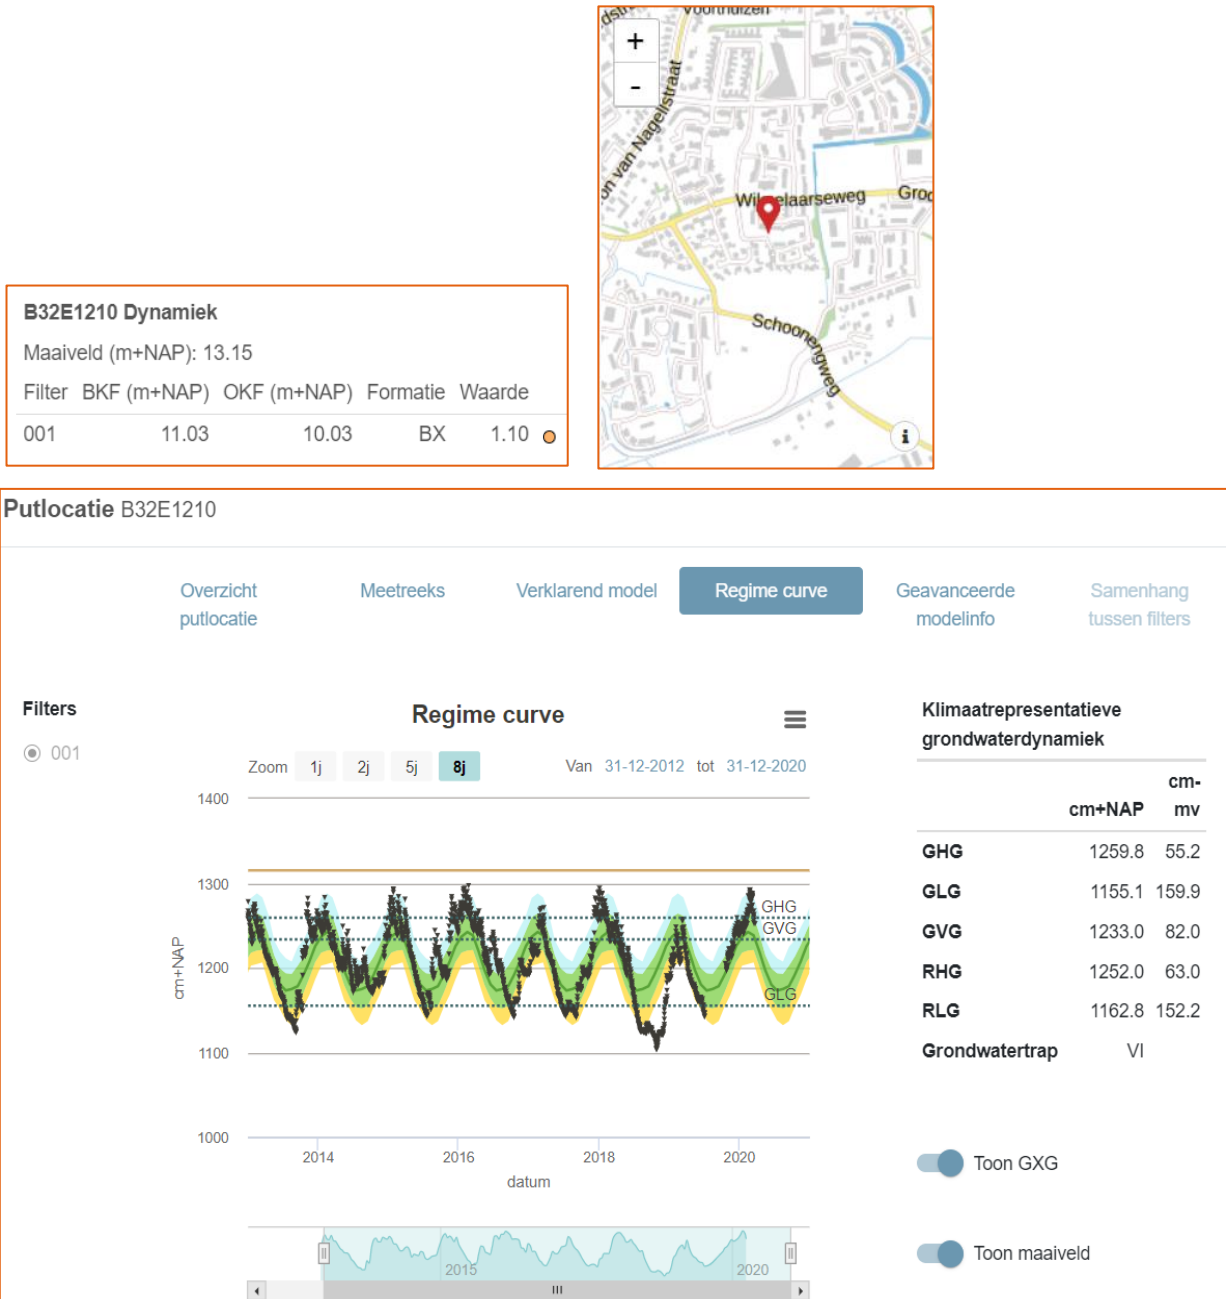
B32E1210 Dynamiek
Maaiveld (m+NAP): 13.15

| Filter | BKF (m+NAP) | OKF (m+NAP) | Formatie | Waarde |
|---|---|---|---|---|
| 001 | 11.03 | 10.03 | BX | 1.10 |

+
-
Voorthuizen
on van Nagellstraat
Wilhelaarseweg
Gro
Schoonengweg
i

Putlocatie B32E1210

Overzicht putlocatie
Meetreeks
Verklarend model
Regime curve
Geavanceerde modelinfo
Samenhang tussen filters

Filters
001

Regime curve
Zoom 1j 2j 5j 8j Van 31-12-2012 tot 31-12-2020
1400
1300
1200
1100
1000
cm+NAP
GHG
GVG
GLG
2014
2016
2018
2020
datum
2015
2020

Klimaatrepresentatieve grondwaterdynamiek

| | cm+NAP | cm-mv |
|---|---|---|
| GHG | 1259.8 | 55.2 |
| GLG | 1155.1 | 159.9 |
| GVG | 1233.0 | 82.0 |
| RHG | 1252.0 | 63.0 |
| RLG | 1162.8 | 152.2 |
| Grondwatertrap | VI | |

Toon GXG
Toon maaiveld